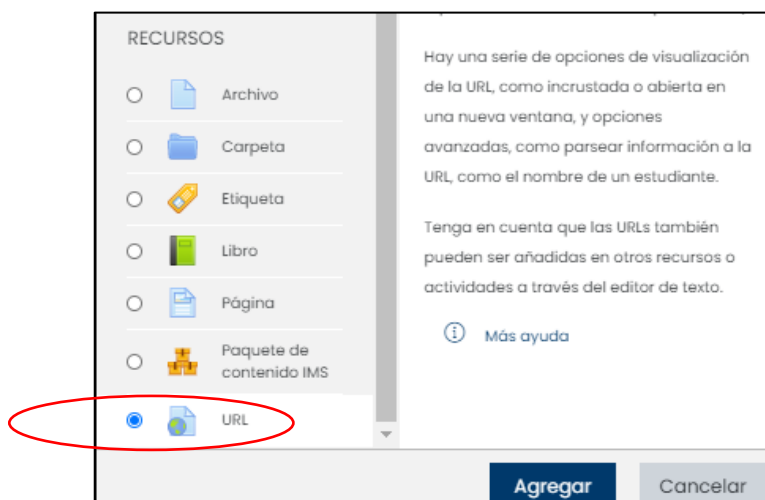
RECURSOS

Archivo

Carpeta

Etiqueta

Libro

Página

Paquete de contenido IMS

URL

Hay una serie de opciones de visualización de la URL, como incrustada o abierta en una nueva ventana, y opciones avanzadas, como parsear información a la URL, como el nombre de un estudiante.

Tenga en cuenta que las URLs también pueden ser añadidas en otros recursos o actividades a través del editor de texto.

Más ayuda

Agregar

Cancelar